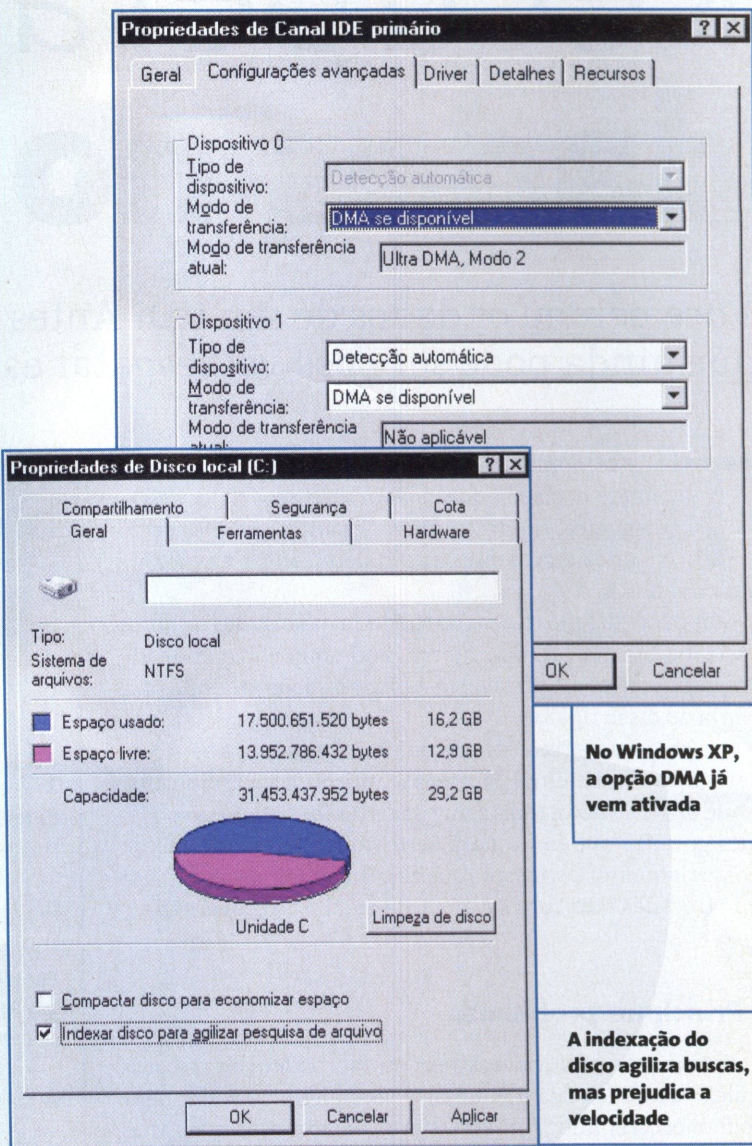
Propriedades de Canal IDE primário

? X

Geral | Configurações avançadas | Driver | Detalhes | Recursos

Dispositivo 0
Tipo de dispositivo: Detecção automática
Modo de transferência: DMA se disponível
Modo de transferência atual: Ultra DMA, Modo 2

Dispositivo 1
Tipo de dispositivo: Detecção automática
Modo de transferência: DMA se disponível
Modo de transferência atual: Não aplicável

OK | Cancelar

Propriedades de Disco local (C:)

? X

Compartilhamento | Segurança | Cota
Geral | Ferramentas | Hardware

Tipo: Disco local
Sistema de arquivos: NTFS

Espaço usado: 17.500.651.520 bytes 16,2 GB
Espaço livre: 13.952.786.432 bytes 12,9 GB

Capacidade: 31.453.437.952 bytes 29,2 GB

Unidade C

Limpeza de disco

Compactar disco para economizar espaço
Indexar disco para agilizar pesquisa de arquivo

OK | Cancelar | Aplicar

No Windows XP, a opção DMA já vem ativada

A indexação do disco agiliza buscas, mas prejudica a velocidade